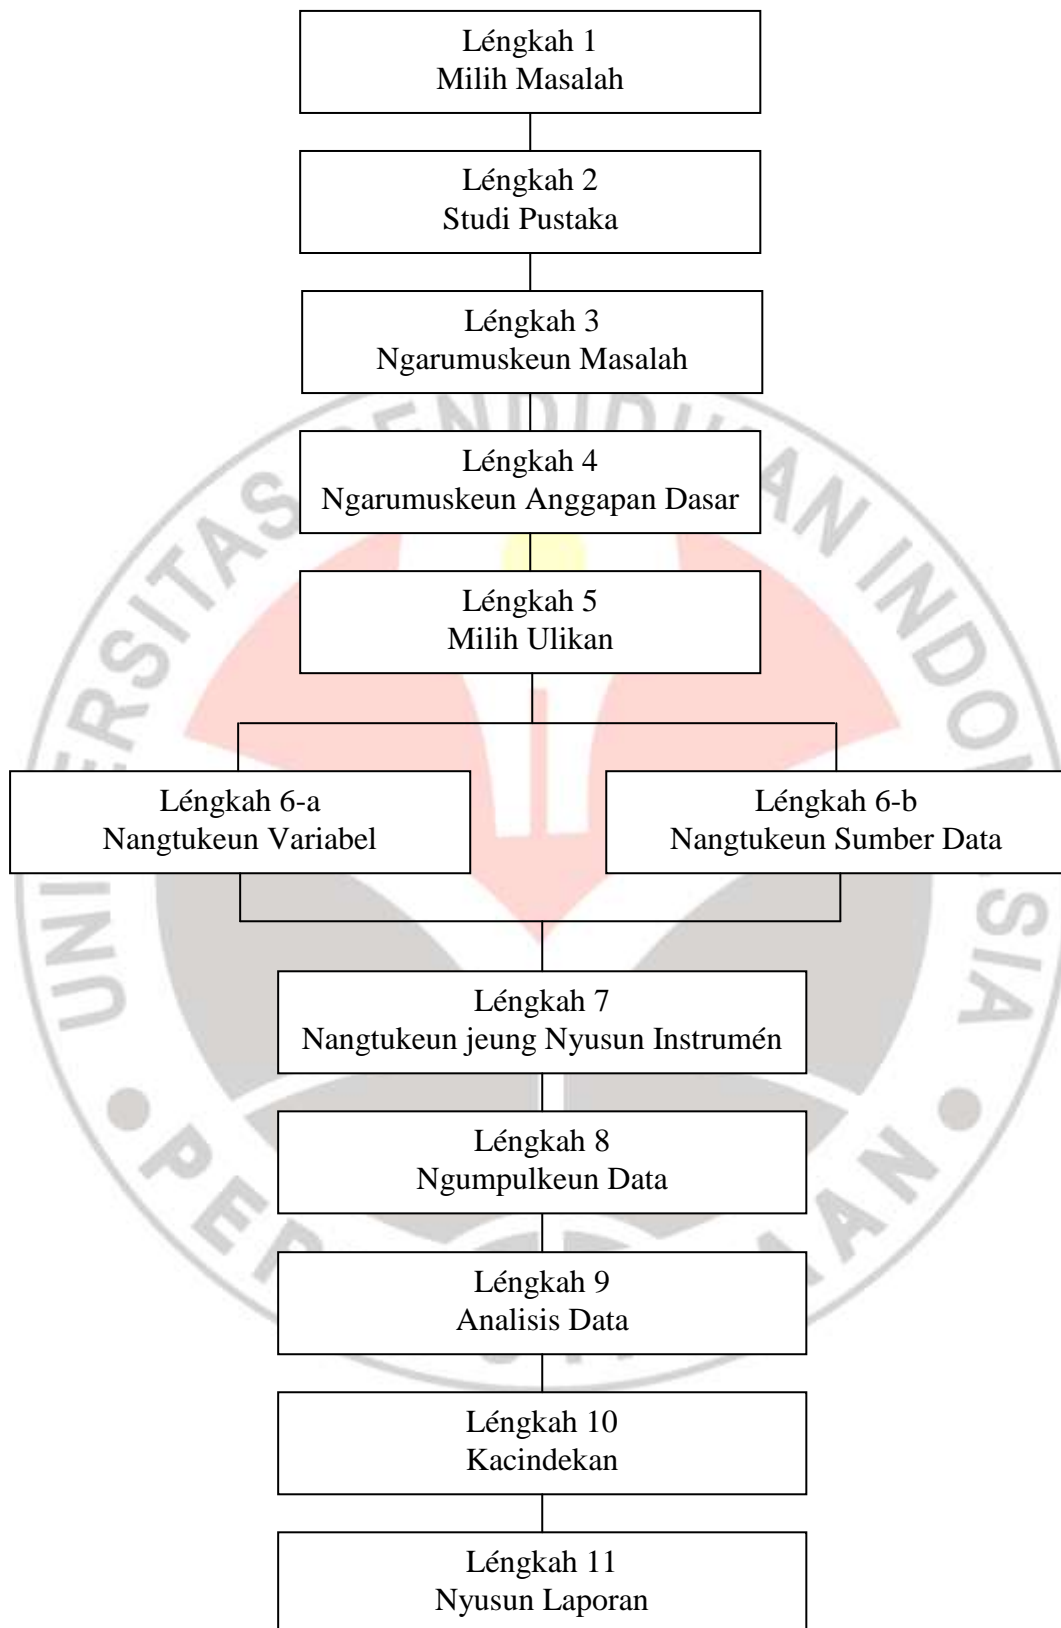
Léngkah 1
Milih Masalah

Léngkah 2
Studi Pustaka

Léngkah 3
Ngarumuskeun Masalah

Léngkah 4
Ngarumuskeun Anggapan Dasar

Léngkah 5
Milih Ulikan

Léngkah 6-a
Nangtukeun Variabel

Léngkah 6-b
Nangtukeun Sumber Data

Léngkah 7
Nangtukeun jeung Nyusun Instrumén

Léngkah 8
Ngumpulkeun Data

Léngkah 9
Analisis Data

Léngkah 10
Kacindekan

Léngkah 11
Nyusun Laporan

UNIVERSITAS PENDIDIKAN INDONESIA
PERPUSTAKAAN